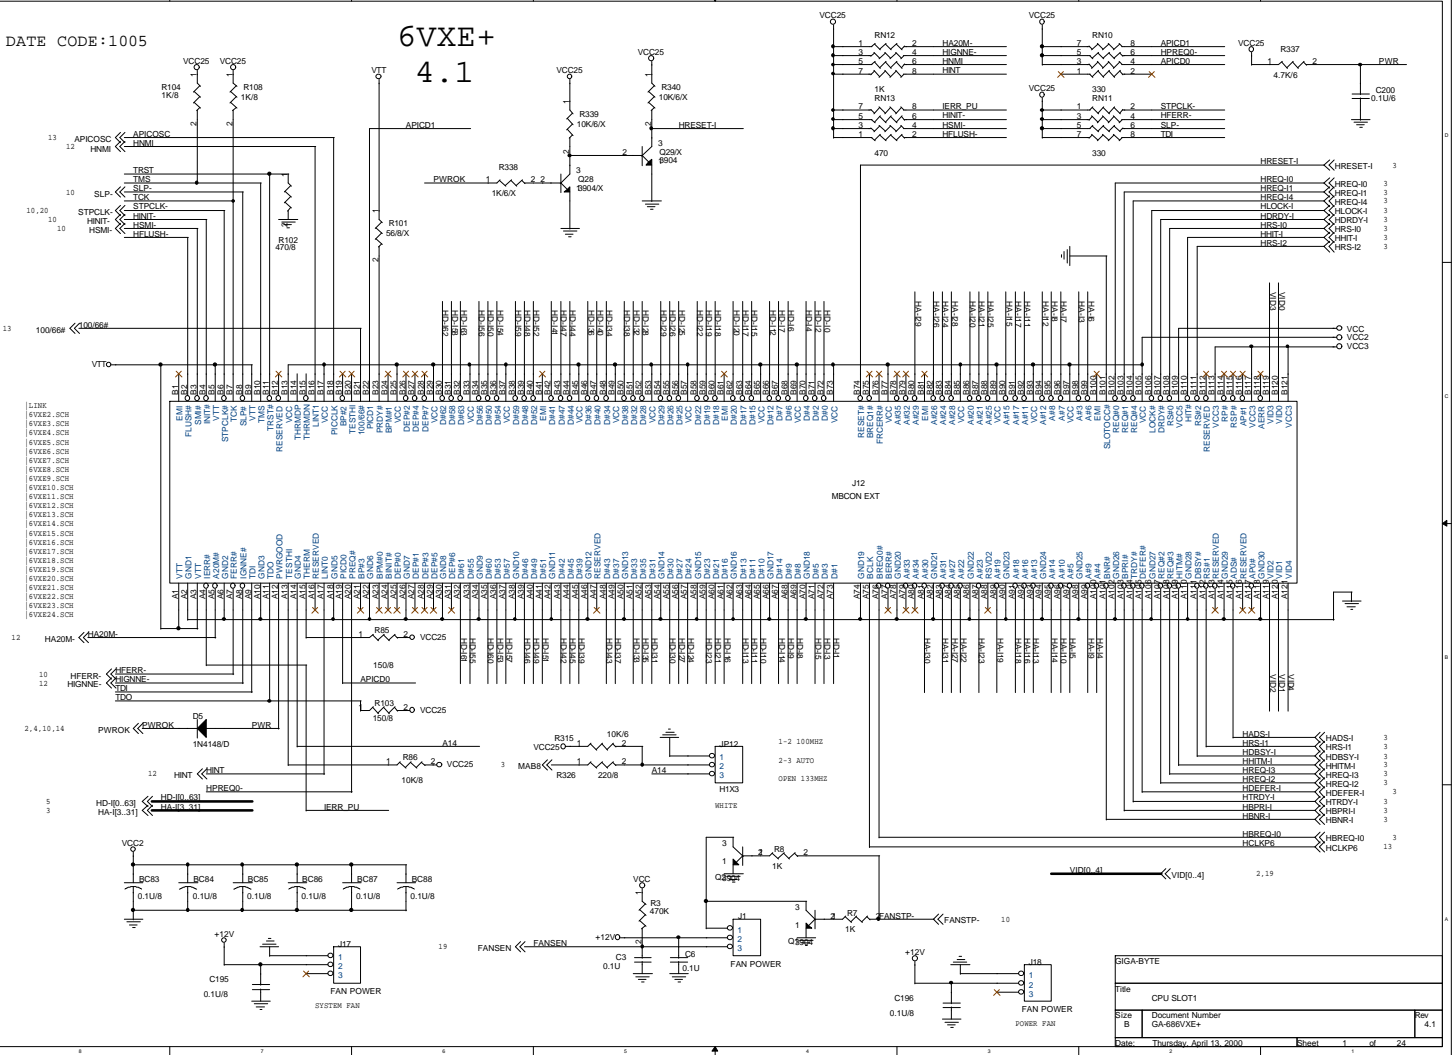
DATE CODE:1005

6VXE+
4.1

VCC25 VCC25
R104 1K/8
R108 1K/8

VTT

VCC25
R339 10K/6/X

VCC25
R340 10K/6/X

HRESET-I

Q29/X
8904

R338
PWROK 1K/6/X
Q28
8904/X

APICD1

13 APICOSC APICOSC
12 HNMI HNMI

TRST
TMS
10 SLP- SLP-
TCK
10,20 STPCLK- STPCLK-
10 HINIT- HINIT-
10 HSMI- HSMI-
HFLUSH-

R102 470/8
R101 56/8/X

VCC25
RN12
1 2 HA20M-
3 4 HIGNNE-
5 6 HNMI
7 8 HINT
1K
RN13
7 8 IERR_PU
5 6 HINIT-
3 4 HSMI-
1 2 HFLUSH-
470

VCC25
RN10
7 8 APICD1
5 6 HPREQ0-
3 4 APICD0
1 2
330

VCC25
RN11
1 2 STPCLK-
3 4 HFERR-
5 6 SLP-
7 8 TDI
330

VCC25 R337 4.7K/6 PWR
C200 0.1U/6

HRESET-I HRESET-I 3
HREQ-I0 HREQ-I0 3
HREQ-I1 HREQ-I1 3
HREQ-I4 HREQ-I4 3
HLOCK-I HLOCK-I 3
HDRDY-I HDRDY-I 3
HRS-I0 HRS-I0 3
HHIT-I HHIT-I 3
HRS-I2 HRS-I2 3

13 100/66# 100/66#

VTT

VCC
VCC2
VCC3

J12
MBCON EXT

LINK
6VXE2.SCH
6VXE3.SCH
6VXE4.SCH
6VXE5.SCH
6VXE6.SCH
6VXE7.SCH
6VXE8.SCH
6VXE9.SCH
6VXE10.SCH
6VXE11.SCH
6VXE12.SCH
6VXE13.SCH
6VXE14.SCH
6VXE15.SCH
6VXE16.SCH
6VXE17.SCH
6VXE18.SCH
6VXE19.SCH
6VXE20.SCH
6VXE21.SCH
6VXE22.SCH
6VXE23.SCH
6VXE24.SCH

12 HA20M- HA20M-

R85 150/8 VCC25
APICD0
10 HFERR- HFERR-
12 HIGNNE- HIGNNE-
TDI
TDO
R103 150/8 VCC25

2,4,10,14 PWROK PWROK D5 1N4148/D PWR

A14
R86 10K/8 VCC25
12 HINT HINT
HPREQ0-
5 HD-I[0..63] HD-I[0..63]
3 HA-I[3..31] HA-I[3..31]
IERR_PU

R315 10K/6 VCC25
3 MAB8 R326 220/8 A14
JP12 1 2 3 H1X3 WHITE
1-2 100MHZ
2-3 AUTO
OPEN 133MHZ

HADS-I HADS-I 3
HRS-I1 HRS-I1 3
HDBSY-I HDBSY-I 3
HHITM-I HHITM-I 3
HREQ-I3 HREQ-I3 3
HREQ-I2 HREQ-I2 3
HDEFER-I HDEFER-I 3
HTRDY-I HTRDY-I 3
HBPRI-I HBPRI-I 3
HBNR-I HBNR-I 3
HBREQ-I0 HBREQ-I0 3
HCLKP6 HCLKP6 13

VID[0..4] VID[0..4] 2,19

VCC2
BC83 0.1U/8
BC84 0.1U/8
BC85 0.1U/8
BC86 0.1U/8
BC87 0.1U/8
BC88 0.1U/8

R8 1K
Q30 8904
VCC
R3 470K
R7 1K FANSTP- FANSTP- 10
Q31 8904

19 FANSEN FANSEN
+12V
J1 1 2 3 FAN POWER
C3 0.1U
C6 0.1U

+12V
J17 1 2 3 FAN POWER SYSTEM FAN
C195 0.1U/8

+12V
J18 1 2 3 FAN POWER POWER FAN
C196 0.1U/8

GIGA-BYTE
Title CPU SLOT1
Size B Document Number GA-686VXE+ Rev 4.1
Date: Thursday, April 13, 2000 Sheet 1 of 24